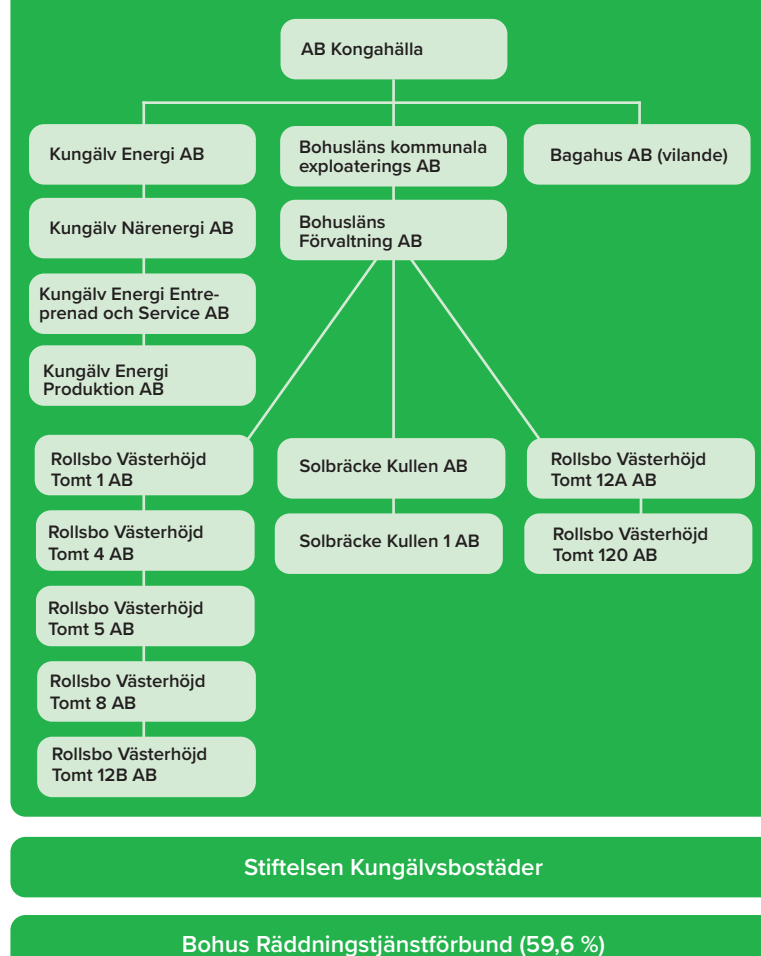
AB Kongahälla

Kungälv Energi AB

Kungälv Närenergi AB

Kungälv Energi Entreprenad och Service AB

Kungälv Energi Produktion AB

Bohusläns kommunala exploaterings AB

Bohusläns Förvaltning AB

Bagahus AB (vilande)

Rollsbo Västerhöjd Tomt 1 AB

Rollsbo Västerhöjd Tomt 4 AB

Rollsbo Västerhöjd Tomt 5 AB

Rollsbo Västerhöjd Tomt 8 AB

Rollsbo Västerhöjd Tomt 12B AB

Solbräcke Kullen AB

Solbräcke Kullen 1 AB

Rollsbo Västerhöjd Tomt 12A AB

Rollsbo Västerhöjd Tomt 120 AB

Stiftelsen Kungälvsbostäder

Bohus Räddningstjänstförbund (59,6 %)